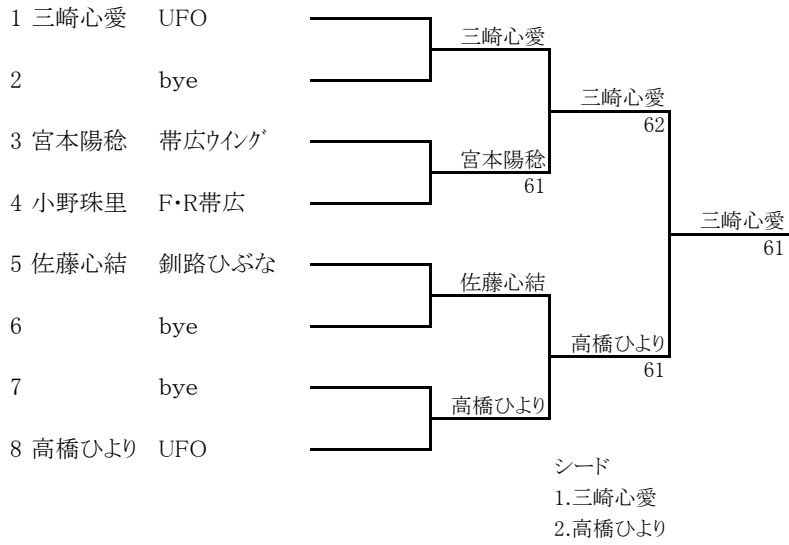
1 三崎心愛 UFO
2 bye
3 宮本陽稔 帯広ｳｲﾝｸﾞ
4 小野珠里 F･R帯広
5 佐藤心結 釧路ひぶな
6 bye
7 bye
8 高橋ひより UFO

三崎心愛
宮本陽稔
61
佐藤心結
高橋ひより

三崎心愛
62
高橋ひより
61

三崎心愛
61

シード
1.三崎心愛
2.高橋ひより